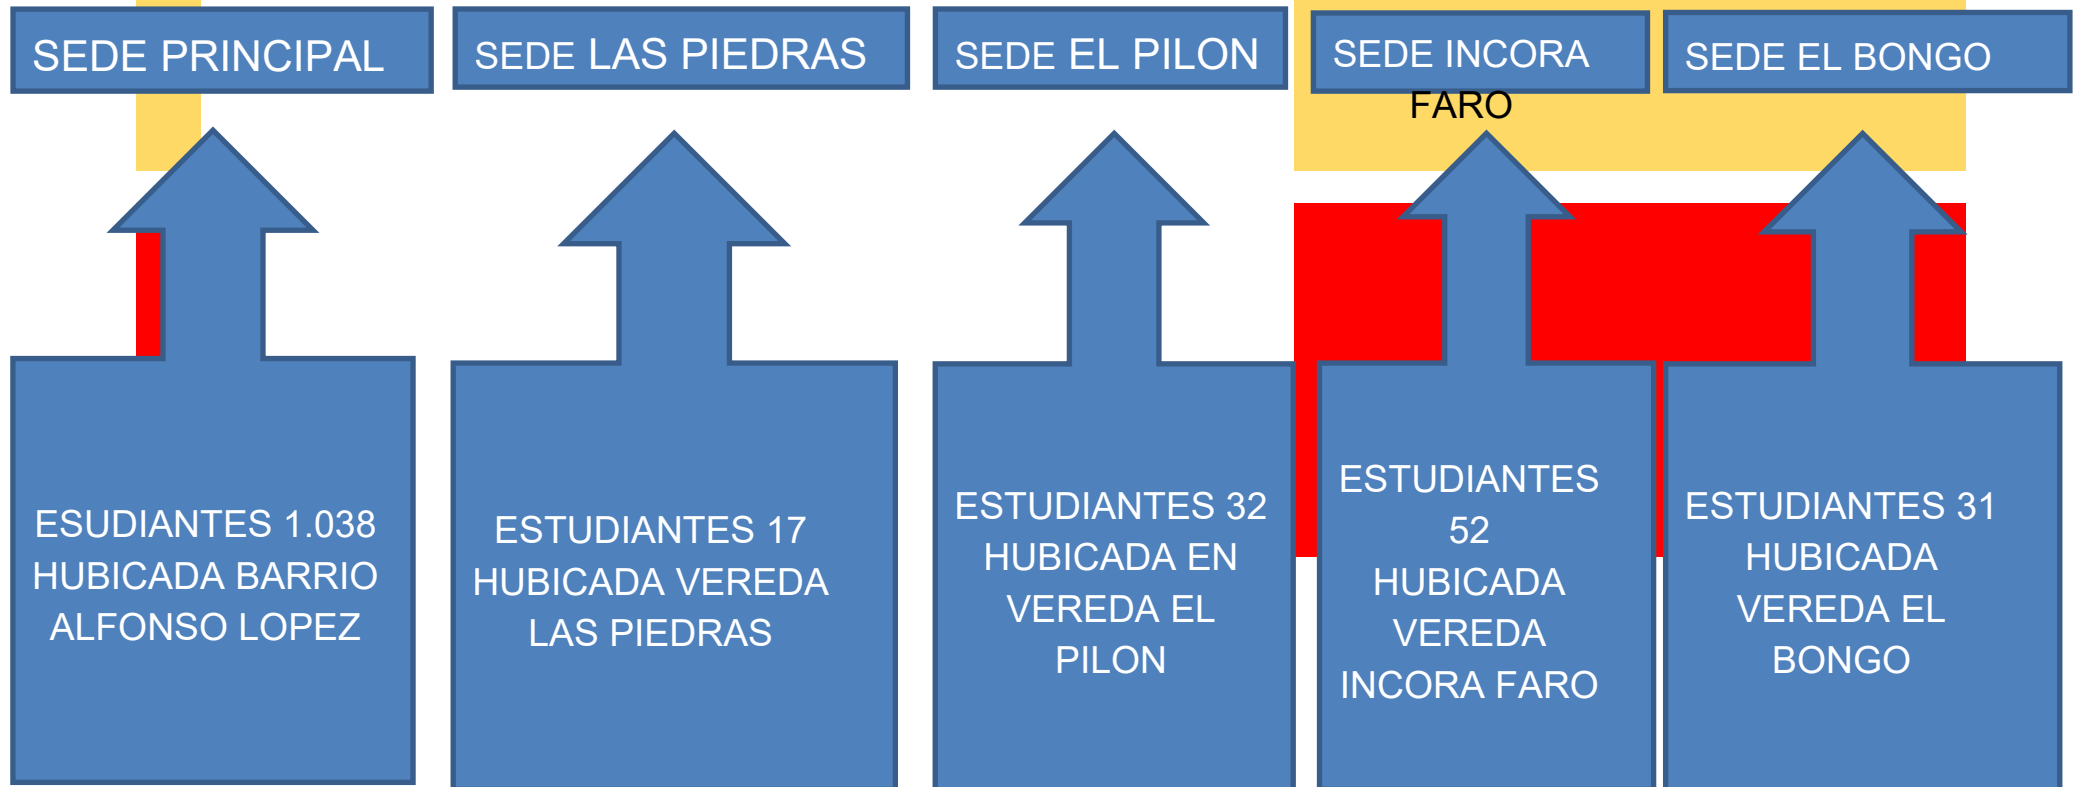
SEDE PRINCIPAL

SEDE LAS PIEDRAS

SEDE EL PILON

SEDE INCORA FARO

SEDE EL BONGO

ESUDIANTES 1.038 HUBICADA BARRIO ALFONSO LOPEZ

ESTUDIANTES 17 HUBICADA VEREDA LAS PIEDRAS

ESTUDIANTES 32 HUBICADA EN VEREDA EL PILON

ESTUDIANTES 52 HUBICADA VEREDA INCORA FARO

ESTUDIANTES 31 HUBICADA VEREDA EL BONGO